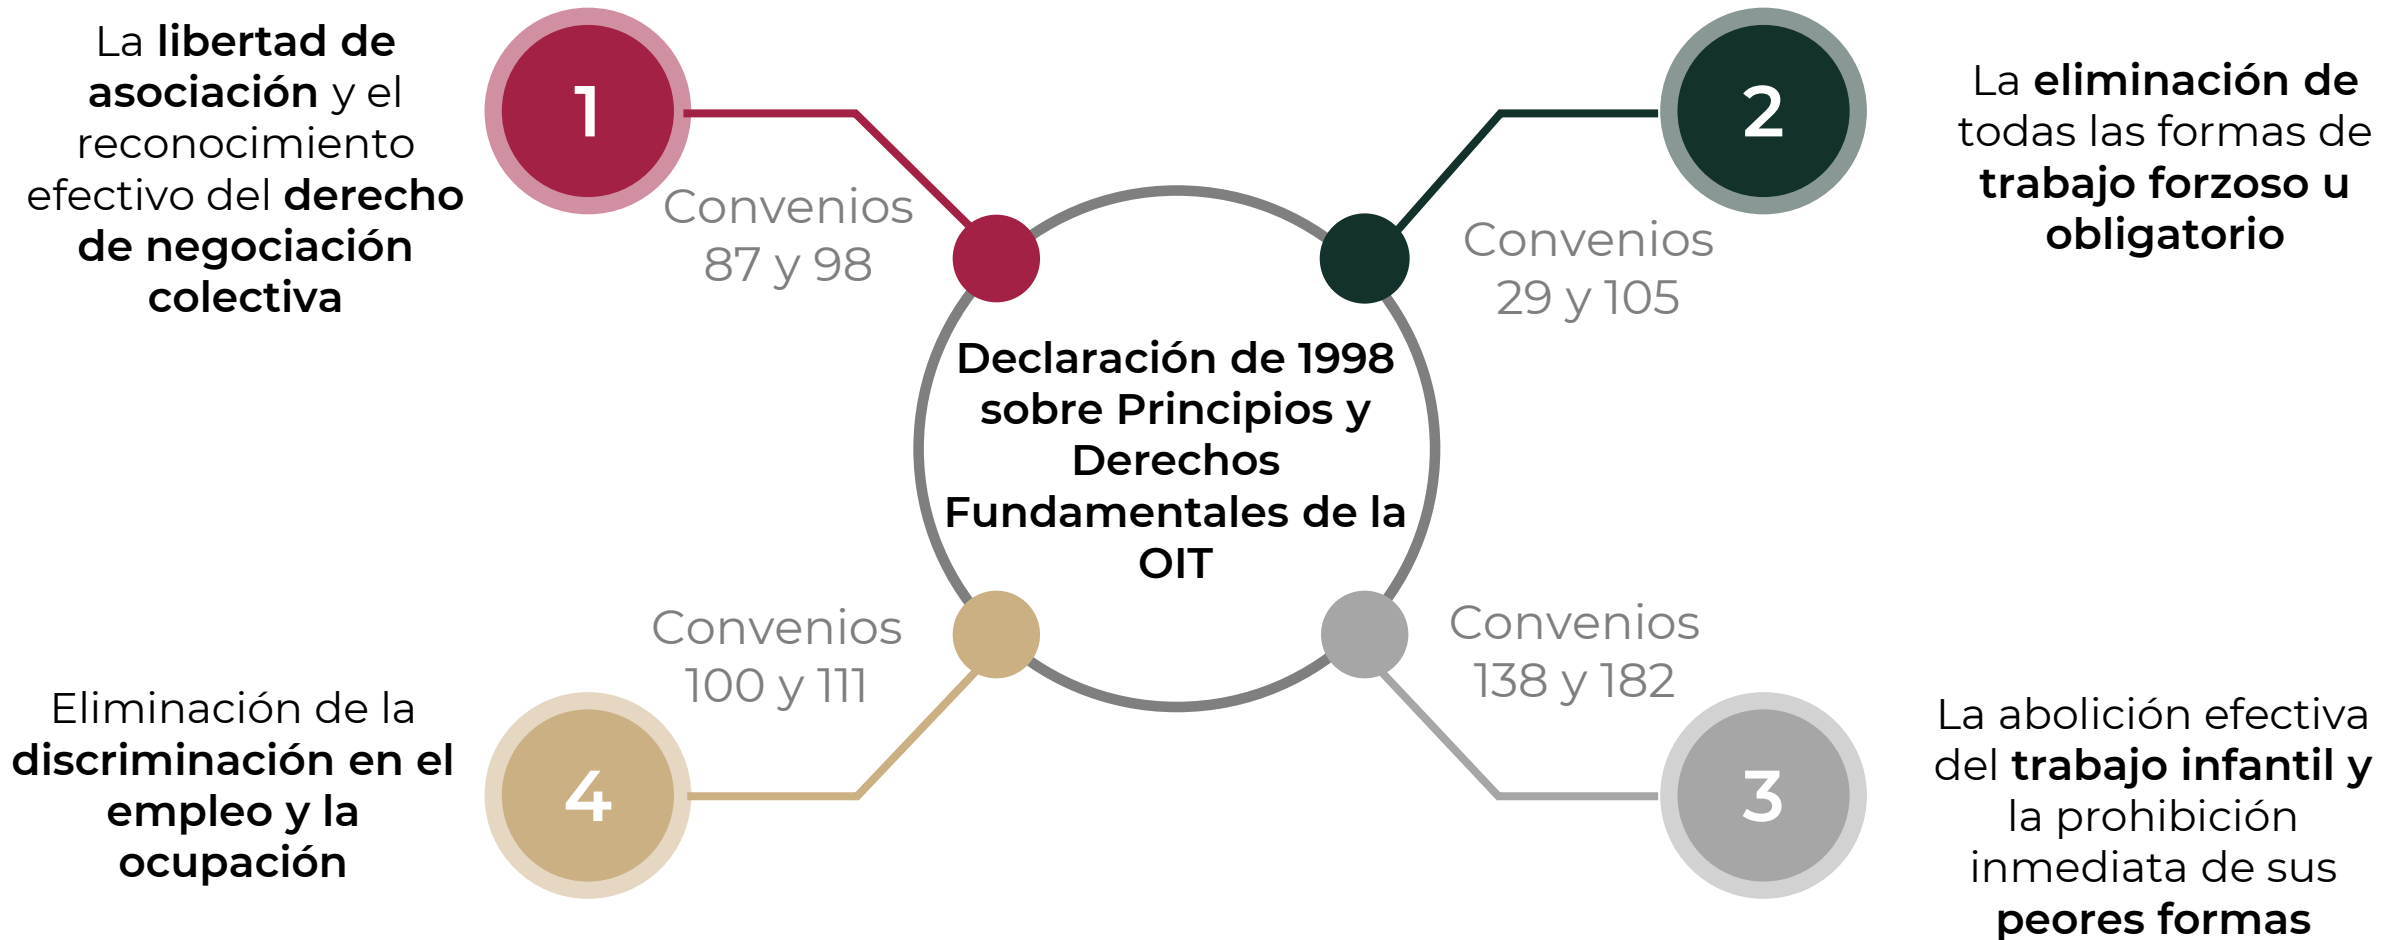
La **libertad de asociación** y el reconocimiento efectivo del **derecho de negociación colectiva**

1

Convenios 87 y 98

2

La **eliminación de** todas las formas de **trabajo forzoso u obligatorio**

Convenios 29 y 105

Declaración de 1998 sobre Principios y Derechos Fundamentales de la OIT

Convenios 100 y 111

Convenios 138 y 182

Eliminación de la **discriminación en el empleo y la ocupación**

4

3

La abolición efectiva del **trabajo infantil y** la prohibición inmediata de sus **peores formas**